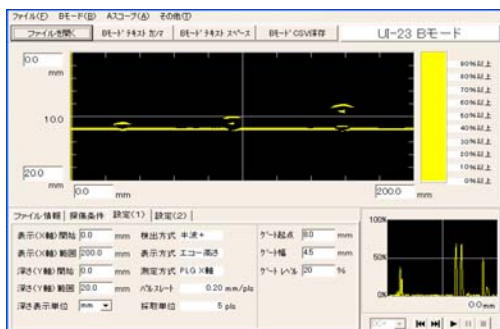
ファイル(F)　Bモード(B)　Aスコープ(A)　その他(T)

ファイルを開く　Bﾓｰﾄﾞ ﾃｷｽﾄ ｶﾝﾏ　Bﾓｰﾄﾞ ﾃｷｽﾄ ｽﾍﾟｰｽ　Bﾓｰﾄﾞ CSV保存　UI-23 Bモード

0.0
mm

10.0

20.0
mm

0.0
mm

200.0
mm

90%以上
80%以上
70%以上
60%以上
50%以上
40%以上
30%以上
20%以上
10%以上
0%以上

ファイル情報　探傷条件　設定(1)　設定(2)

表示(X軸)開始 0.0 mm　検出方式 半波+　ｹﾞｰﾄ起点 8.0 mm
表示(X軸)範囲 200.0 mm　表示方式 エコー高さ　ｹﾞｰﾄ幅 4.5 mm
深さ(Y軸)開始 0.0 mm　測定方式 PLG X軸　ｹﾞｰﾄ ﾚﾍﾞﾙ 20 %
深さ(Y軸)範囲 20.0 mm　ﾊﾟﾙｽﾚｰﾄ 0.20 mm/pls
深さ表示単位 mm　採取単位 5 pls

100%
50%
0%
0.0 mm
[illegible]